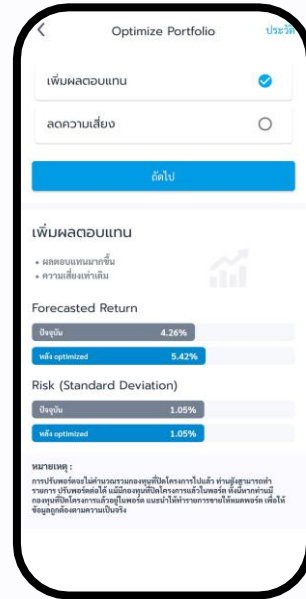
Optimize Portfolio

ประวัติ

เพิ่มผลตอบแทน

ลดความเสี่ยง

ถัดไป

เพิ่มผลตอบแทน

• ผลตอบแทนมากขึ้น
• ความเสี่ยงเท่าเดิม

Forecasted Return

| ปัจจุบัน | 4.26% |
|---|---|
| หลัง optimized | 5.42% |

Risk (Standard Deviation)

| ปัจจุบัน | 1.05% |
|---|---|
| หลัง optimized | 1.05% |

หมายเหตุ :
การปรับพอร์ตจะไม่คำนวณรวมกองทุนที่ปิดโครงการไปแล้ว ท่านผู้สามารถทำรายการ ปรับพอร์ตต่อได้ แม้มีกองทุนที่ปิดโครงการแล้วในพอร์ต ทั้งนี้หากท่านมีกองทุนที่ปิดโครงการแล้วอยู่ในพอร์ต แนะนำให้ทำรายการขายให้หมดพอร์ต เพื่อให้ข้อมูลถูกต้องตามความเป็นจริง